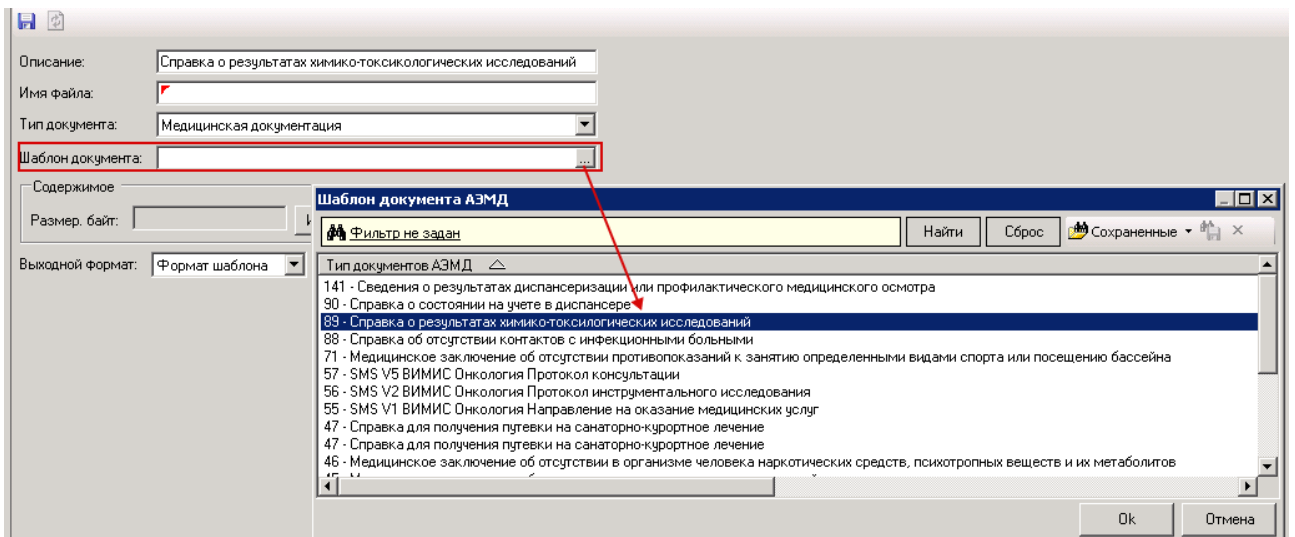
Описание: Справка о результатах химико-токсикологических исследований

Имя файла:

Тип документа: Медицинская документация

Шаблон документа: ...

Содержимое

Размер. байт:

Выходной формат: Формат шаблона

Шаблон документа АЭМД

Фильтр не задан

Найти

Сброс

Сохраненные

Тип документов АЭМД

141 - Сведения о результатах диспансеризации или профилактического медицинского осмотра
90 - Справка о состоянии на учете в диспансере
89 - Справка о результатах химико-токсилогических исследований
88 - Справка об отсутствии контактов с инфекционными больными
71 - Медицинское заключение об отсутствии противопоказаний к занятию определенными видами спорта или посещению бассейна
57 - SMS V5 ВИМИС Онкология Протокол консультации
56 - SMS V2 ВИМИС Онкология Протокол инструментального исследования
55 - SMS V1 ВИМИС Онкология Направление на оказание медицинских услуг
47 - Справка для получения путевки на санаторно-курортное лечение
47 - Справка для получения путевки на санаторно-курортное лечение
46 - Медицинское заключение об отсутствии в организме человека наркотических средств, психотропных веществ и их метаболитов
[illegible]

Ok

Отмена